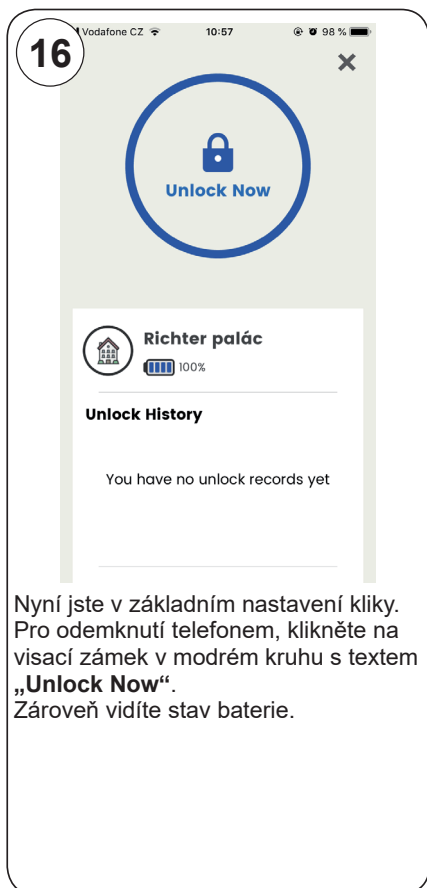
16

Vodafone CZ 10:57 98 %

×

Unlock Now

Richter palác
100%

Unlock History

You have no unlock records yet

Nyní jste v základním nastavení kliky. Pro odemknutí telefonem, klikněte na visací zámek v modrém kruhu s textem **„Unlock Now“**.
Zároveň vidíte stav baterie.